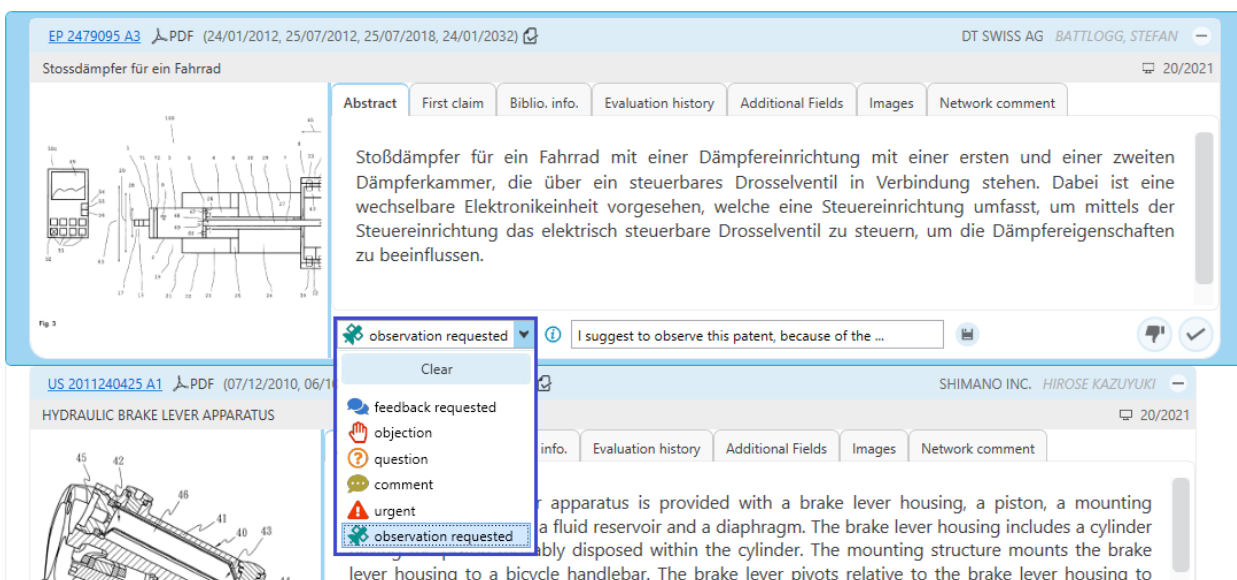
EP 2479095 A3 PDF (24/01/2012, 25/07/2012, 25/07/2018, 24/01/2032)

DT SWISS AG BATTLOGG, STEFAN

Stossdämpfer für ein Fahrrad

20/2021

Abstract | First claim | Biblio. info. | Evaluation history | Additional Fields | Images | Network comment

Stoßdämpfer für ein Fahrrad mit einer Dämpfereinrichtung mit einer ersten und einer zweiten Dämpferkammer, die über ein steuerbares Drosselventil in Verbindung stehen. Dabei ist eine wechselbare Elektronikeinheit vorgesehen, welche eine Steuereinrichtung umfasst, um mittels der Steuereinrichtung das elektrisch steuerbare Drosselventil zu steuern, um die Dämpfereigenschaften zu beeinflussen.

Fig 3

observation requested

I suggest to observe this patent, because of the ...

Clear

feedback requested

objection

question

comment

urgent

observation requested

US 2011240425 A1 PDF (07/12/2010, 06/10

SHIMANO INC. HIROSE KAZUYUKI

HYDRAULIC BRAKE LEVER APPARATUS

20/2021

info. | Evaluation history | Additional Fields | Images | Network comment

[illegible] r apparatus is provided with a brake lever housing, a piston, a mounting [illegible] a fluid reservoir and a diaphragm. The brake lever housing includes a cylinder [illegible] ably disposed within the cylinder. The mounting structure mounts the brake lever housing to a bicycle handlebar. The brake lever pivots relative to the brake lever housing to